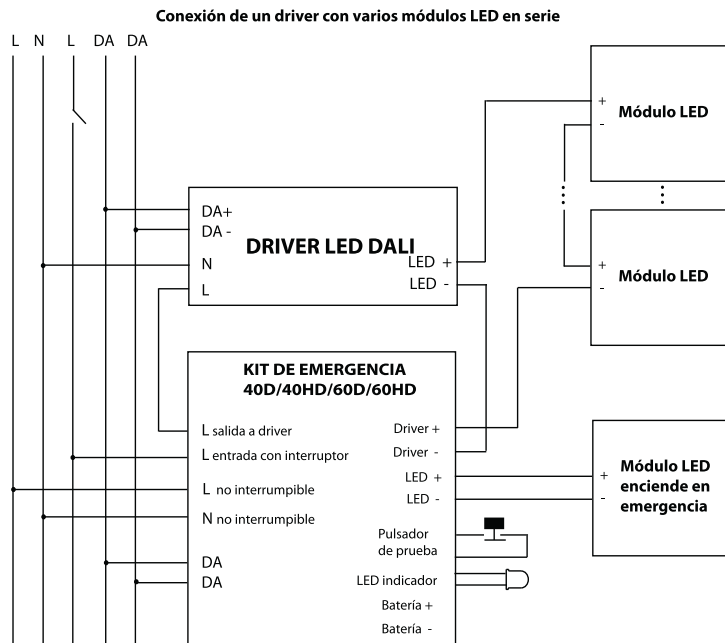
Conexión de un driver con varios módulos LED en serie

L N L DA DA

DA+
DA -
N
L

DRIVER LED DALI

LED +
LED -

+
-
Módulo LED

+
-
Módulo LED

KIT DE EMERGENCIA
40D/40HD/60D/60HD

L salida a driver
L entrada con interruptor
L no interrumpible
N no interrumpible
DA
DA

Driver +
Driver -
LED +
LED -
Pulsador de prueba
LED indicador
Batería +
Batería -

+
-
Módulo LED enciende en emergencia